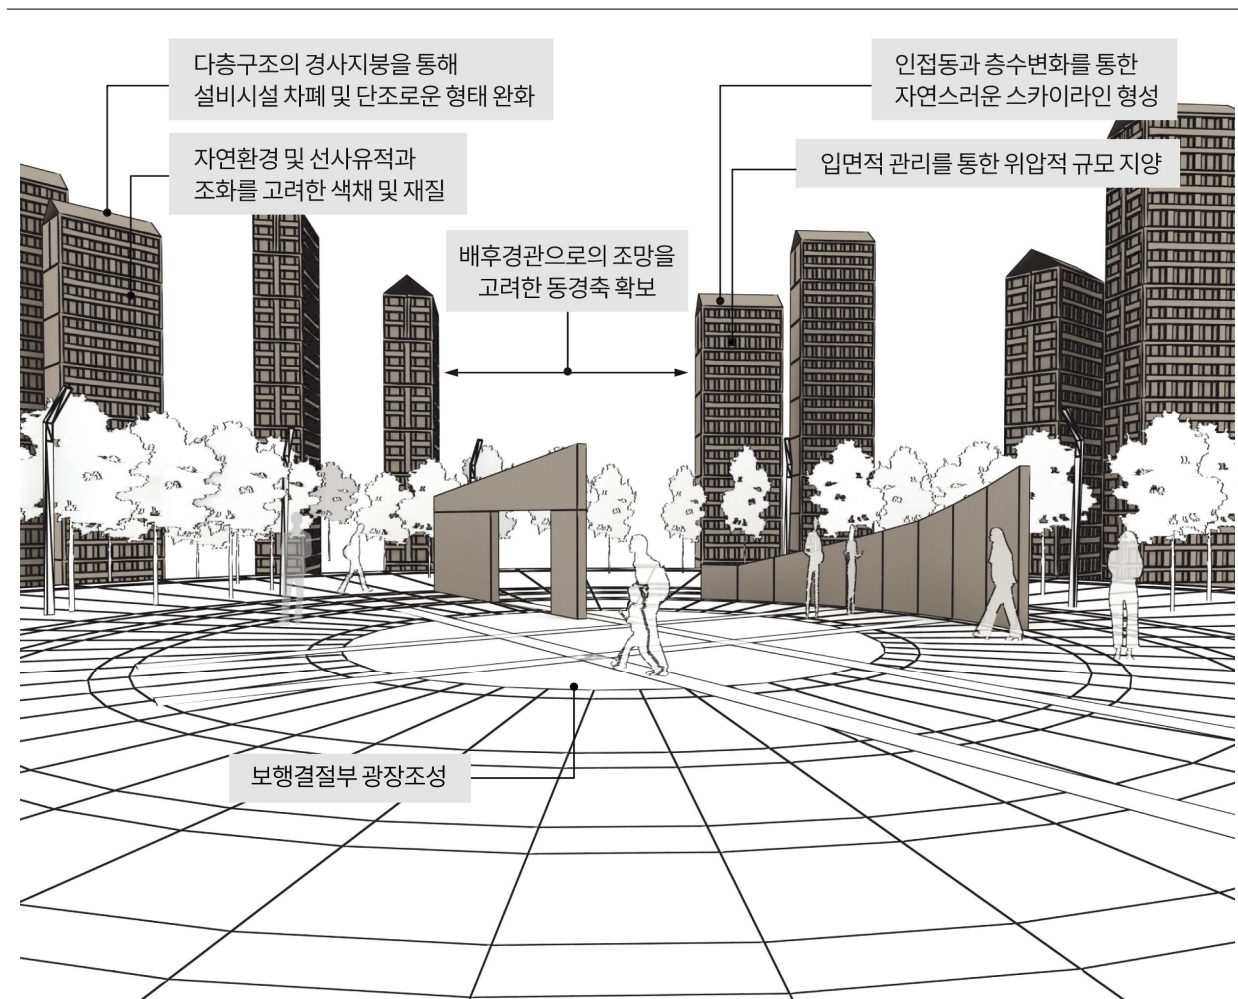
다층구조의 경사지붕을 통해 설비시설 차폐 및 단조로운 형태 완화

자연환경 및 선사유적과 조화를 고려한 색채 및 재질

인접동과 층수변화를 통한 자연스러운 스카이라인 형성

입면적 관리를 통한 위압적 규모 지양

배후경관으로의 조망을 고려한 동경축 확보

보행결절부 광장조성